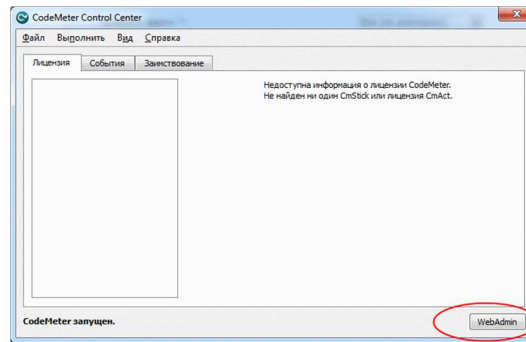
CodeMeter Control Center

Файл Выполнить Вид Справка

Лицензия События Заимствование

Недоступна информация о лицензии CodeMeter.
Не найден ни один CmStick или лицензия CmAct.

CodeMeter запущен.

WebAdmin